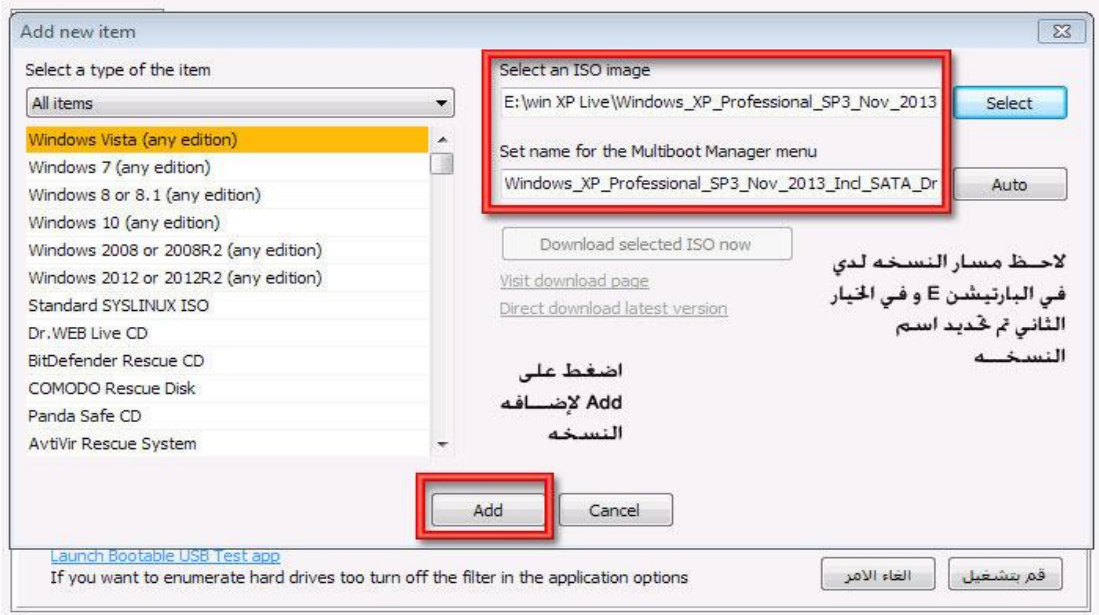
Add new item

Select a type of the item

All items

Windows Vista (any edition)
Windows 7 (any edition)
Windows 8 or 8.1 (any edition)
Windows 10 (any edition)
Windows 2008 or 2008R2 (any edition)
Windows 2012 or 2012R2 (any edition)
Standard SYSLINUX ISO
Dr.WEB Live CD
BitDefender Rescue CD
COMODO Rescue Disk
Panda Safe CD
AvtiVir Rescue System

Select an ISO image

E:\win XP Live\Windows_XP_Professional_SP3_Nov_2013

Select

Set name for the Multiboot Manager menu

Windows_XP_Professional_SP3_Nov_2013_Incl_SATA_Dr

Auto

Download selected ISO now

Visit download page

Direct download latest version

لاحــظ مســار النسـخـه لـدي فـي البارتيشـن E و فـي الخيار الثاني تم تحديد اسـم النسخـــه

اضـغـط عـلـى Add لإضـــافـه النسـخـه

Add

Cancel

Launch Bootable USB Test app

If you want to enumerate hard drives too turn off the filter in the application options

قم بتشغيل

الغاء الامر